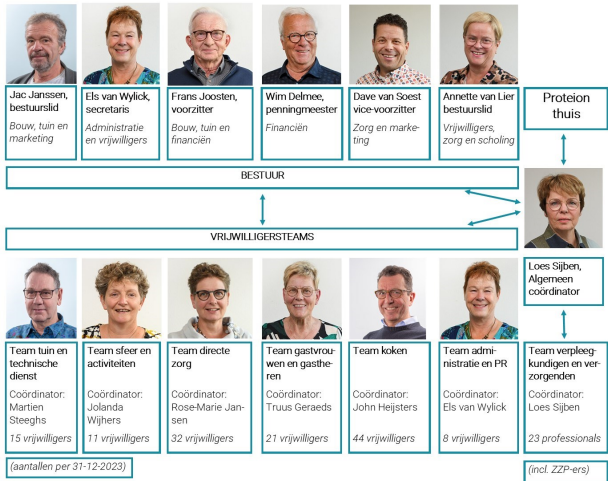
Jac Janssen, bestuurslid
Bouw, tuin en marketing

Els van Wylick, secretaris
Administratie en vrijwilligers

Frans Joosten, voorzitter
Bouw, tuin en financiën

Wim Delmee, penningmeester
Financiën

Dave van Soest vice-voorzitter
Zorg en marketing

Annette van Lier bestuurslid
Vrijwilligers, zorg en scholing

Proteion thuis

BESTUUR

VRIJWILLIGERSTEAMS

Loes Sijben, Algemeen coördinator

Team tuin en technische dienst
Coördinator: Martien Steeghs
15 vrijwilligers

Team sfeer en activiteiten
Coördinator: Jolanda Wijhers
11 vrijwilligers

Team directe zorg
Coördinator: Rose-Marie Jansen
32 vrijwilligers

Team gastvrouwen en gastheren
Coördinator: Truus Geraeds
21 vrijwilligers

Team koken
Coördinator: John Heijsters
44 vrijwilligers

Team administratie en PR
Coördinator: Els van Wylick
8 vrijwilligers

Team verpleegkundigen en verzorgenden
Coördinator: Loes Sijben
23 professionals

(aantallen per 31-12-2023)

(incl. ZZP-ers)